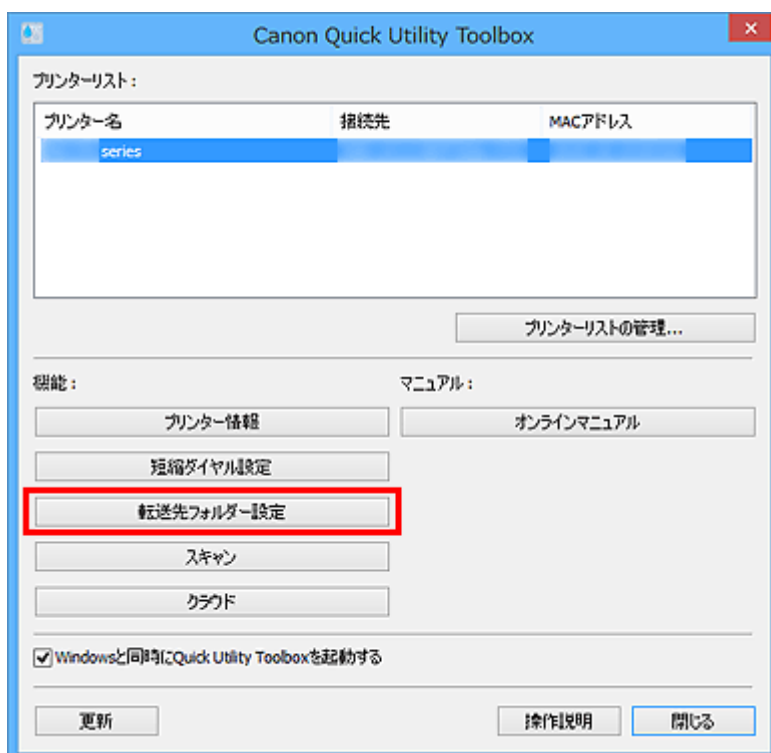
Canon Quick Utility Toolbox

プリンターリスト：

| プリンター名 | 接続先 | MACアドレス |
|---|---|---|
| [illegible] series | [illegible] | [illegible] |

プリンターリストの管理...

機能：

プリンター情報

短縮ダイヤル設定

転送先フォルダー設定

スキャン

クラウド

マニュアル：

オンラインマニュアル

Windowsと同時にQuick Utility Toolboxを起動する

更新

操作説明

閉じる